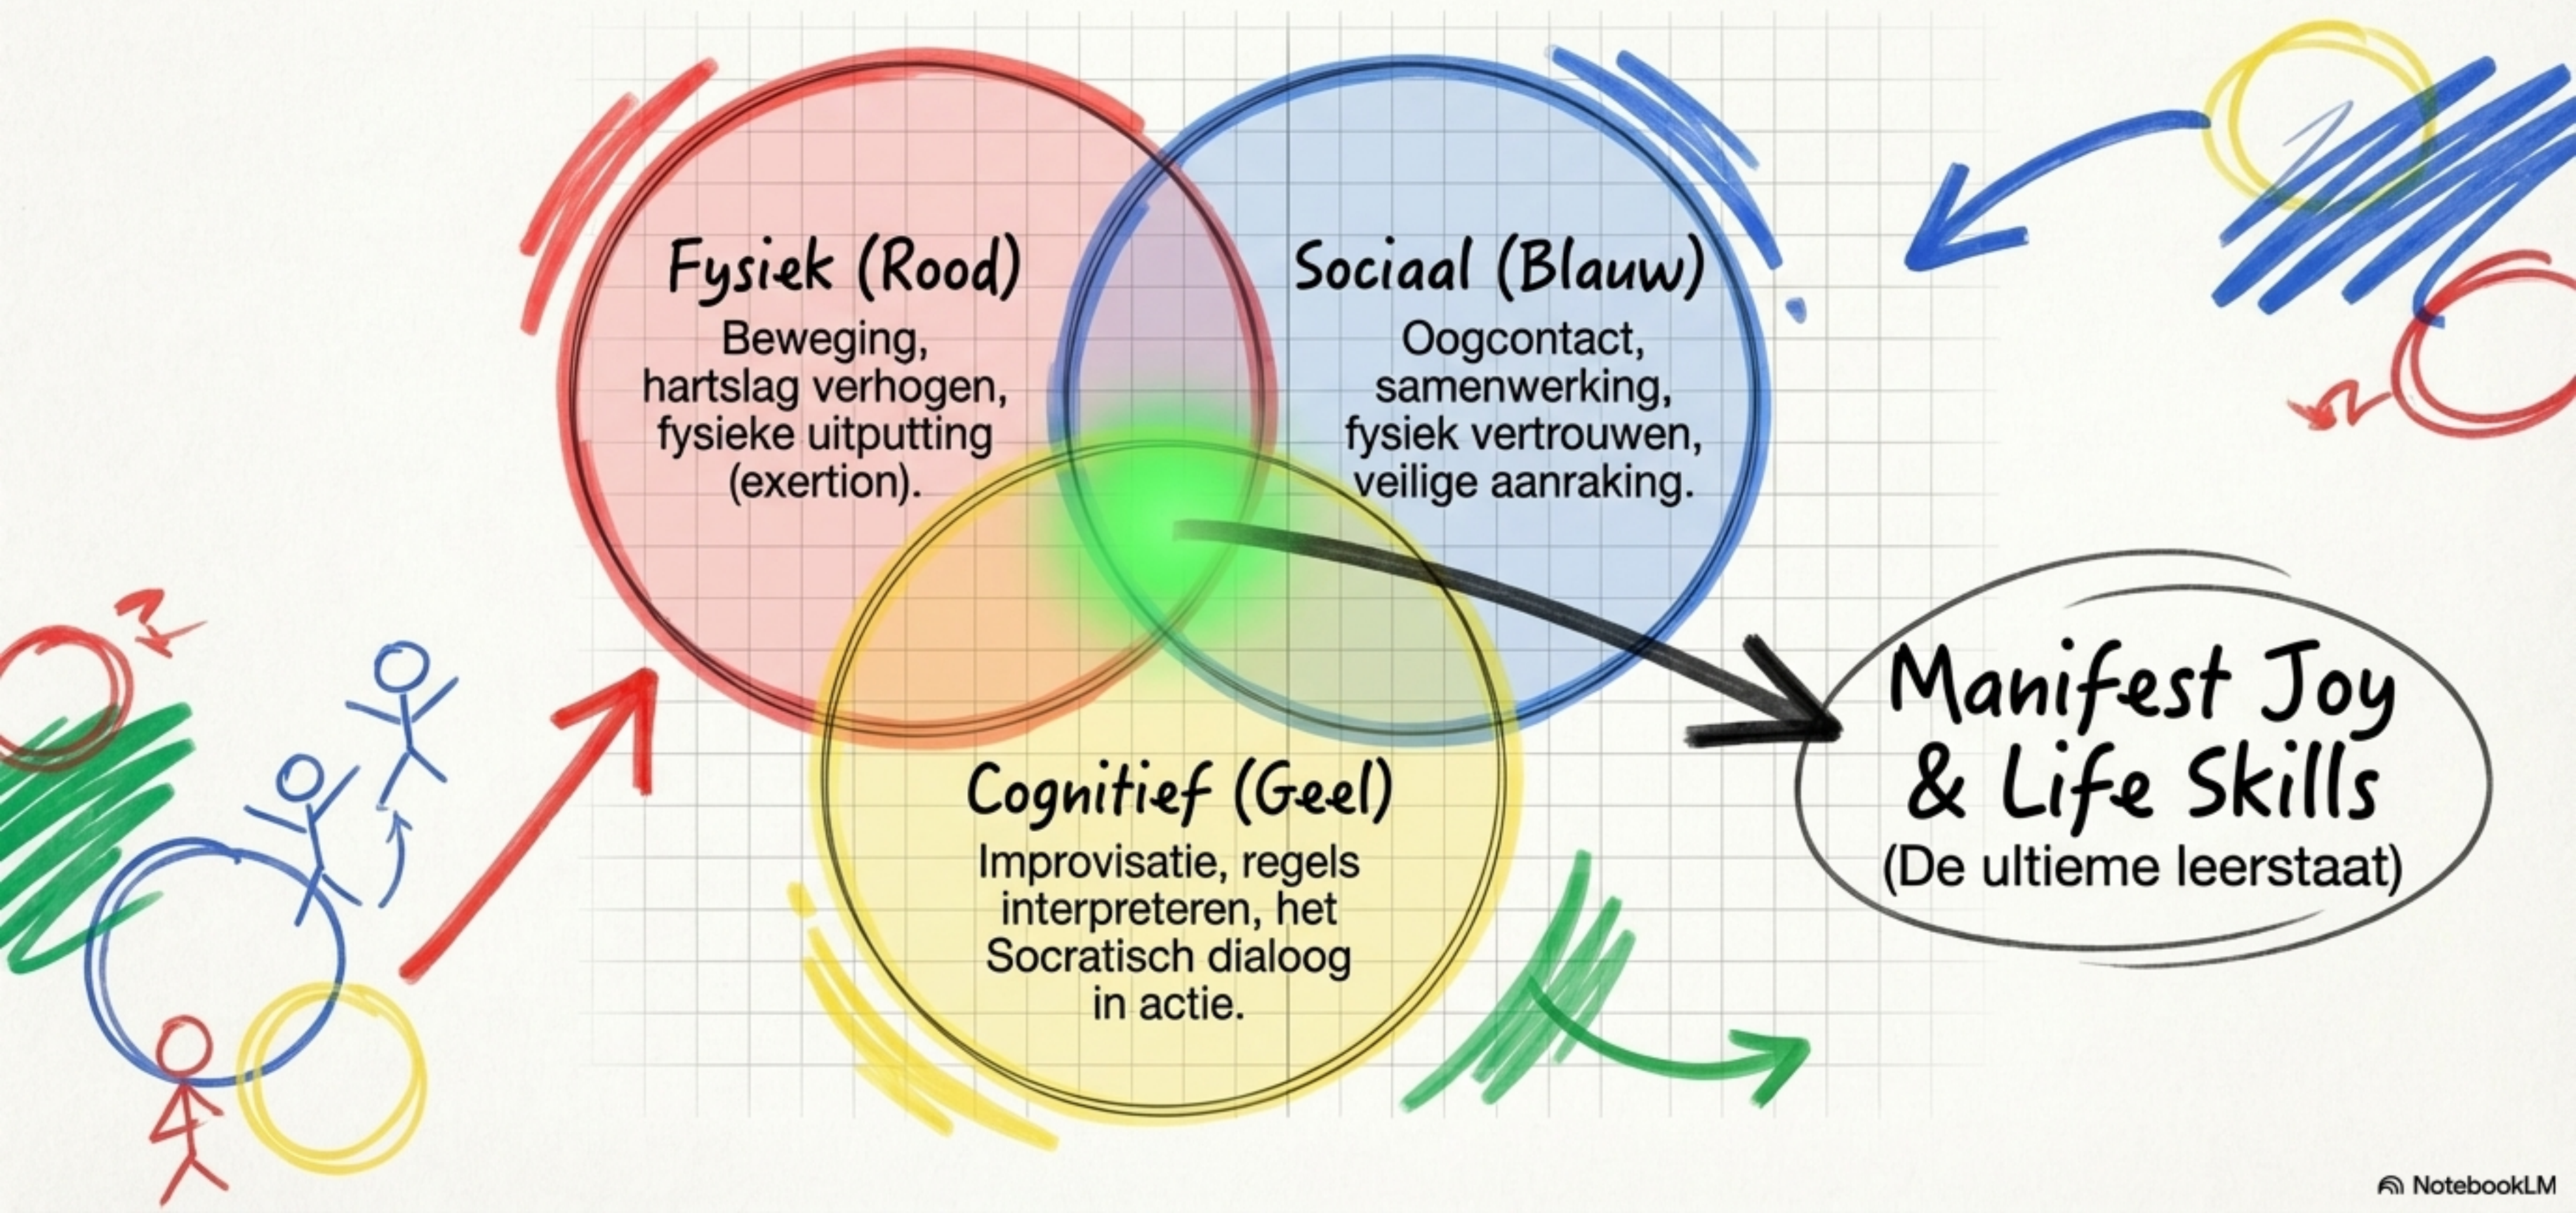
Fysiek (Rood)
Beweging, hartslag verhogen, fysieke uitputting (exertion).

Sociaal (Blauw)
Oogcontact, samenwerking, fysiek vertrouwen, veilige aanraking.

Cognitief (Geel)
Improvisatie, regels interpreteren, het Socratisch dialoog in actie.

Manifest Joy & Life Skills
(De ultieme leerstaat)

NotebookLM